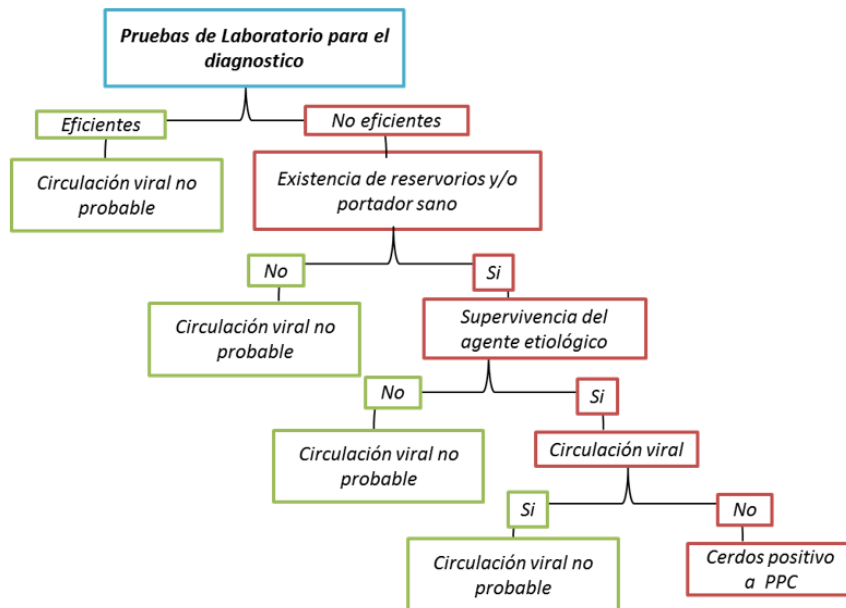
Pruebas de Laboratorio para el diagnostico

Eficientes

No eficientes

Circulación viral no probable

Existencia de reservorios y/o portador sano

No

Si

Circulación viral no probable

Supervivencia del agente etiológico

No

Si

Circulación viral no probable

Circulación viral

Si

No

Circulación viral no probable

Cerdos positivo a PPC